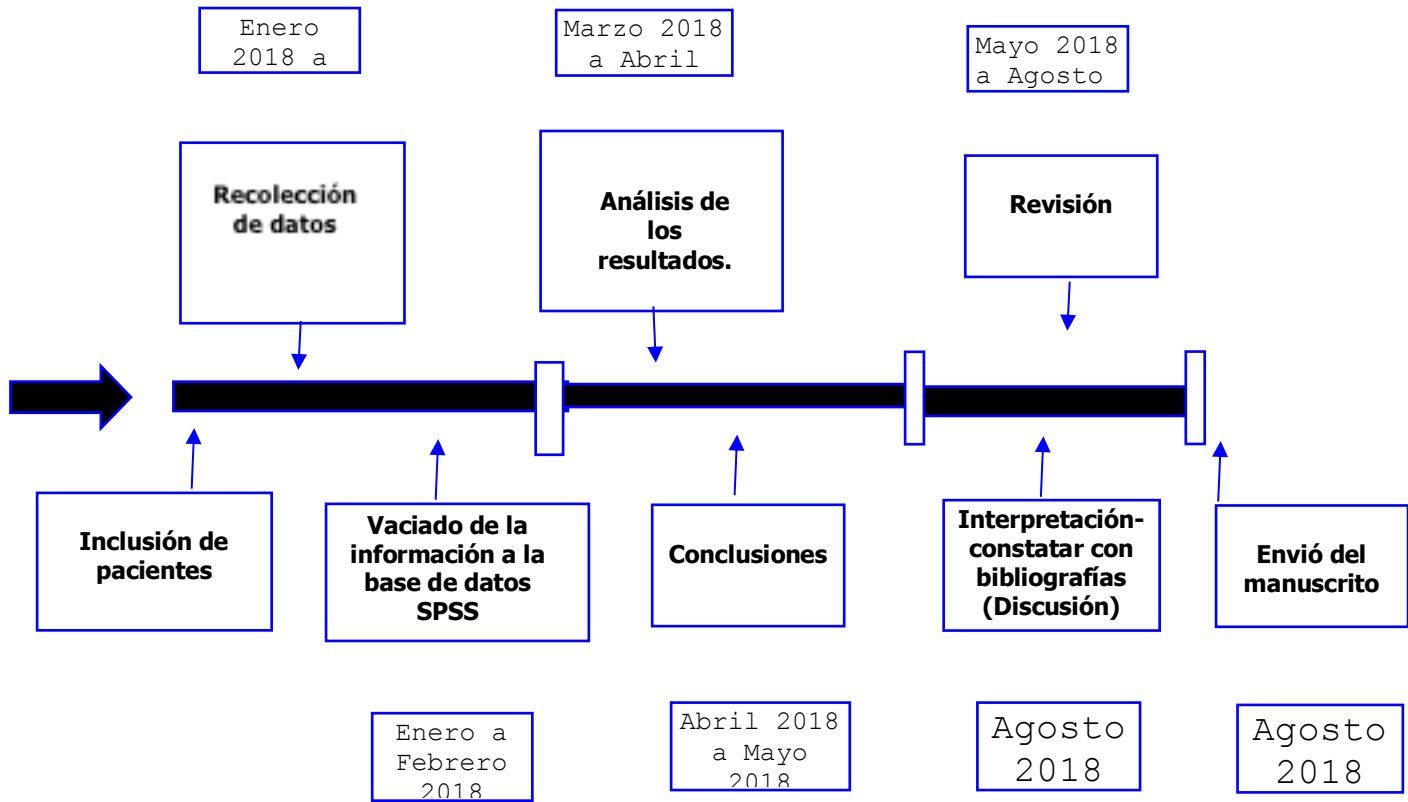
Enero 2018 a

Marzo 2018 a Abril

Mayo 2018 a Agosto

Recolección de datos

Análisis de los resultados.

Revisión

Inclusión de pacientes

Vaciado de la información a la base de datos SPSS

Conclusiones

Interpretación- constatar con bibliografías (Discusión)

Envió del manuscrito

Enero a Febrero 2018

Abril 2018 a Mayo 2018

Agosto 2018

Agosto 2018